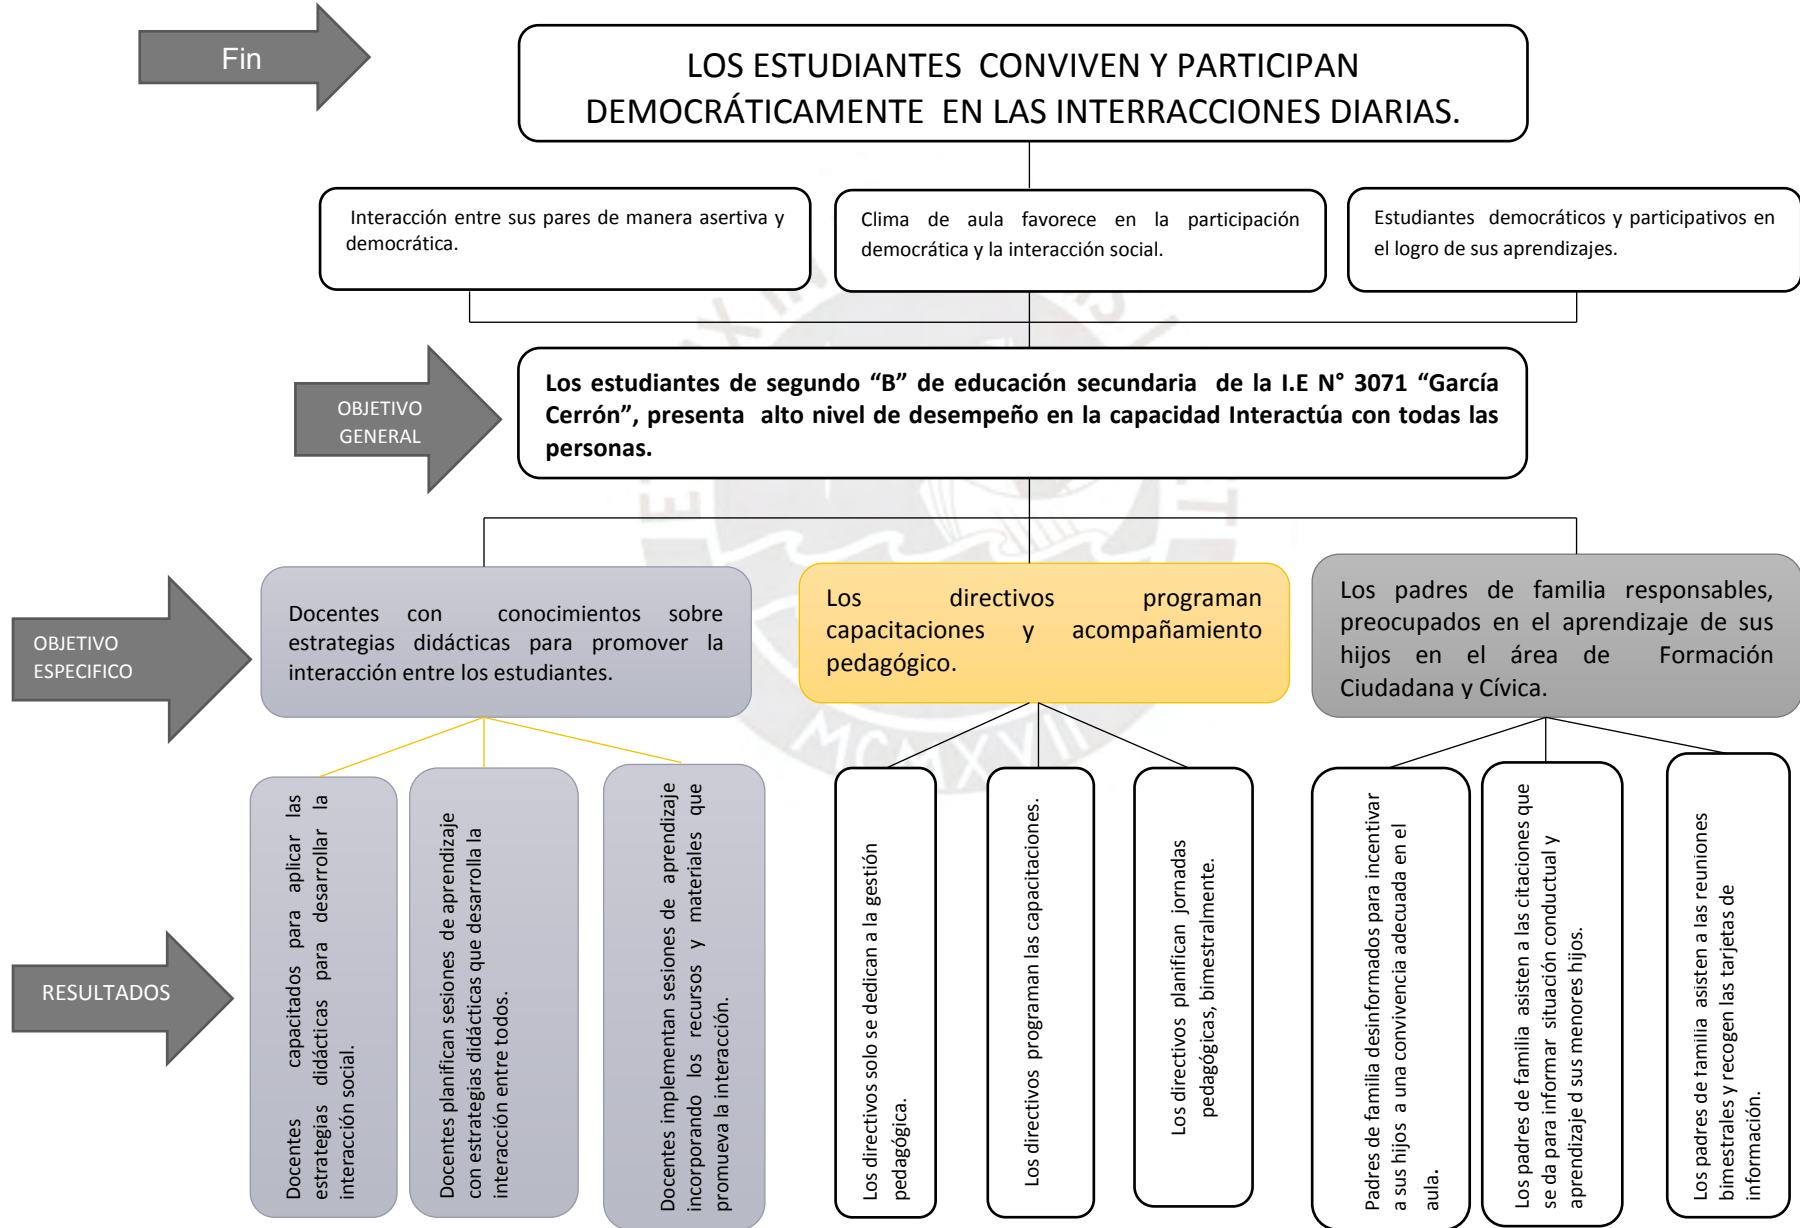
Fin

LOS ESTUDIANTES CONVIVEN Y PARTICIPAN DEMOCRÁTICAMENTE EN LAS INTERRACCIONES DIARIAS.

Interacción entre sus pares de manera asertiva y democrática.

Clima de aula favorece en la participación democrática y la interacción social.

Estudiantes democráticos y participativos en el logro de sus aprendizajes.

OBJETIVO GENERAL

Los estudiantes de segundo “B” de educación secundaria de la I.E N° 3071 “García Cerrón”, presenta alto nivel de desempeño en la capacidad Interactúa con todas las personas.

OBJETIVO ESPECIFICO

Docentes con conocimientos sobre estrategias didácticas para promover la interacción entre los estudiantes.

Los directivos programan capacitaciones y acompañamiento pedagógico.

Los padres de familia responsables, preocupados en el aprendizaje de sus hijos en el área de Formación Ciudadana y Cívica.

RESULTADOS

Docentes capacitados para aplicar las estrategias didácticas para desarrollar la interacción social.

Docentes planifican sesiones de aprendizaje con estrategias didácticas que desarrolla la interacción entre todos.

Docentes implementan sesiones de aprendizaje incorporando los recursos y materiales que promueva la interacción.

Los directivos solo se dedican a la gestión pedagógica.

Los directivos programan las capacitaciones.

Los directivos planifican jornadas pedagógicas, bimestralmente.

Padres de familia desinformados para incentivar a sus hijos a una convivencia adecuada en el aula.

Los padres de familia asisten a las citaciones que se da para informar situación conductual y aprendizaje d sus menores hijos.

Los padres de familia asisten a las reuniones bimestrales y recogen las tarjetas de información.